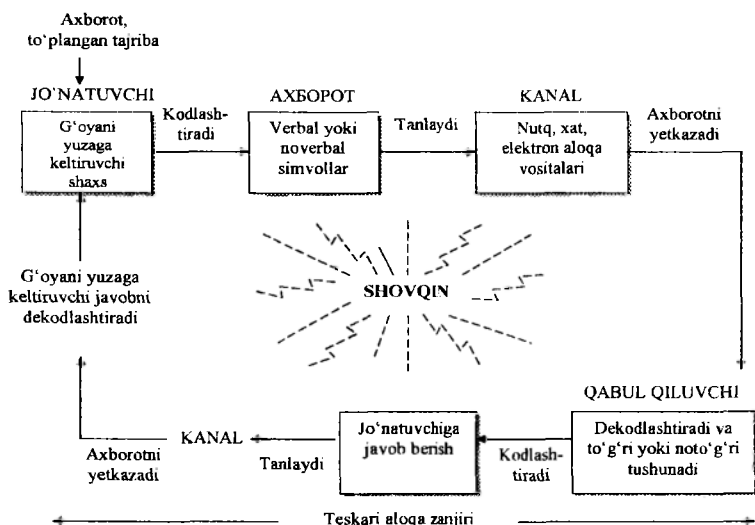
Axborot, to'plangan tajriba

JO'NATUVCHI

G'oyani yuzaga keltiruvchi shaxs

Kodlashtiradi

AXБОРОТ

Verbal yoki noverbal simvollar

Tanlaydi

KANAL

Nutq, xat, elektron aloqa vositalari

Axborotni yetkazadi

G'oyani yuzaga keltiruvchi javobni dekodlashtiradi

SHOVQIN

QABUL QILUVCHI

Dekodlashtiradi va to'g'ri yoki noto'g'ri tushunadi

Kodlashtiradi

Jo'natuvchiga javob berish

Tanlaydi

KANAL

Axborotni yetkazadi

Teskari aloqa zanjiri